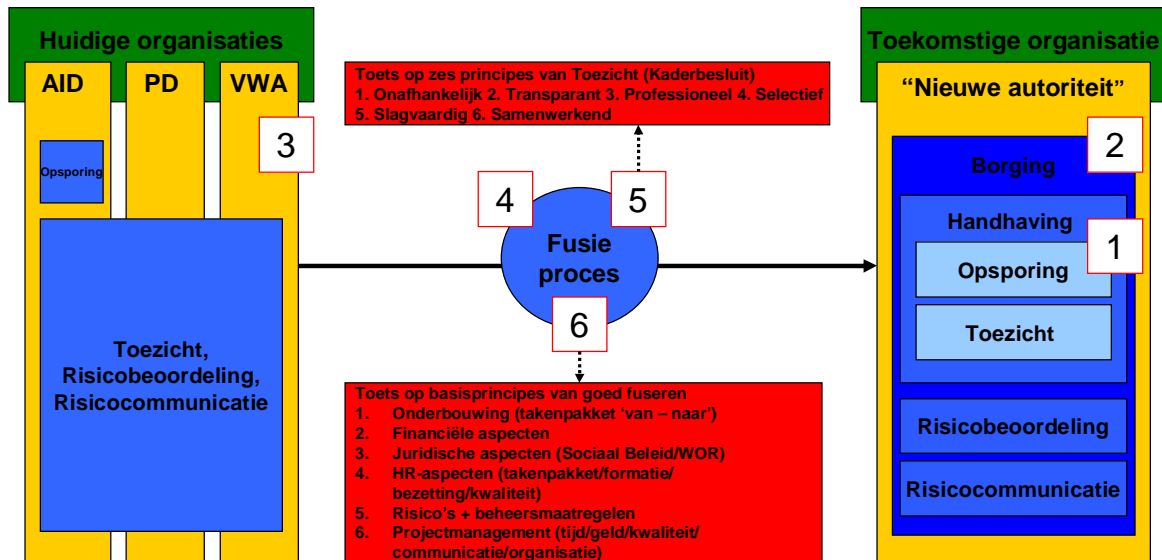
Huidige organisaties

AID

PD

VWA

3

Opsporing

Toezicht, Risicobeoordeling, Risicocommunicatie

Toets op zes principes van Toezicht (Kaderbesluit)
1. Onafhankelijk 2. Transparant 3. Professioneel 4. Selectief
5. Slagvaardig 6. Samenwerkend

4

5

Fusie proces

6

Toets op basisprincipes van goed fuseren
1. Onderbouwing (takenpakket 'van – naar')
2. Financiële aspecten
3. Juridische aspecten (Sociaal Beleid/WOR)
4. HR-aspecten (takenpakket/formatie/ bezetting/kwaliteit)
5. Risico's + beheersmaatregelen
6. Projectmanagement (tijd/geld/kwaliteit/ communicatie/organisatie)

Toekomstige organisatie

"Nieuwe autoriteit"

2

Borging

Handhaving

1

Opsporing

Toezicht

Risicobeoordeling

Risicocommunicatie